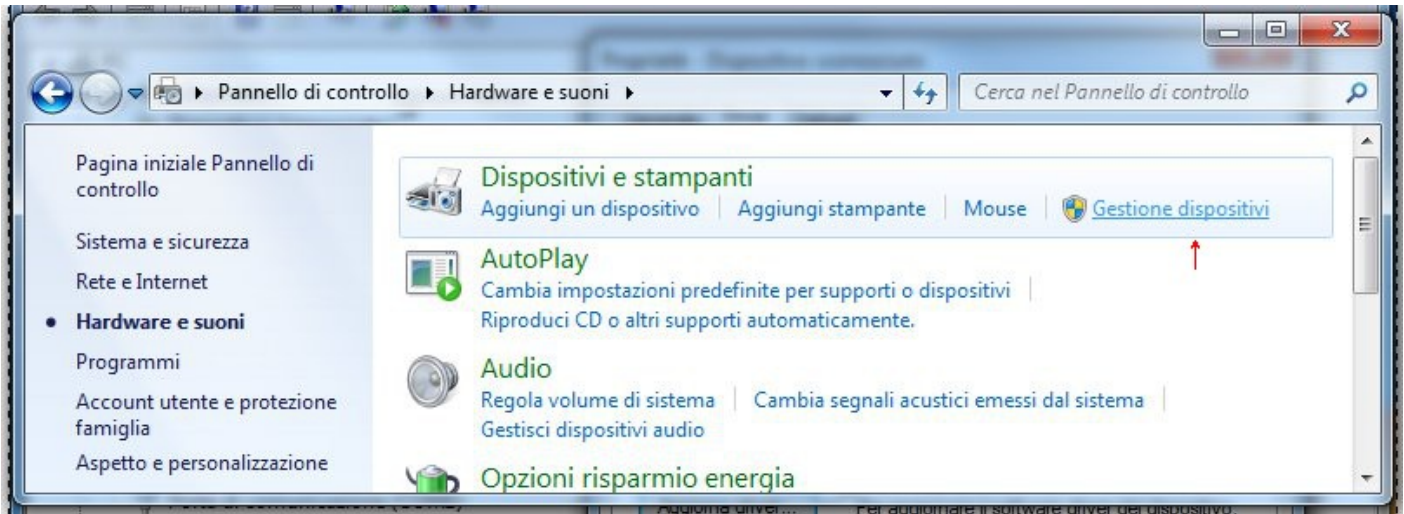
Pannello di controllo ▸ Hardware e suoni ▸

Cerca nel Pannello di controllo

Pagina iniziale Pannello di controllo

Sistema e sicurezza

Rete e Internet

Hardware e suoni

Programmi

Account utente e protezione famiglia

Aspetto e personalizzazione

Dispositivi e stampanti
Aggiungi un dispositivo | Aggiungi stampante | Mouse | Gestione dispositivi

AutoPlay
Cambia impostazioni predefinite per supporti o dispositivi |
Riproduci CD o altri supporti automaticamente.

Audio
Regola volume di sistema | Cambia segnali acustici emessi dal sistema |
Gestisci dispositivi audio

Opzioni risparmio energia